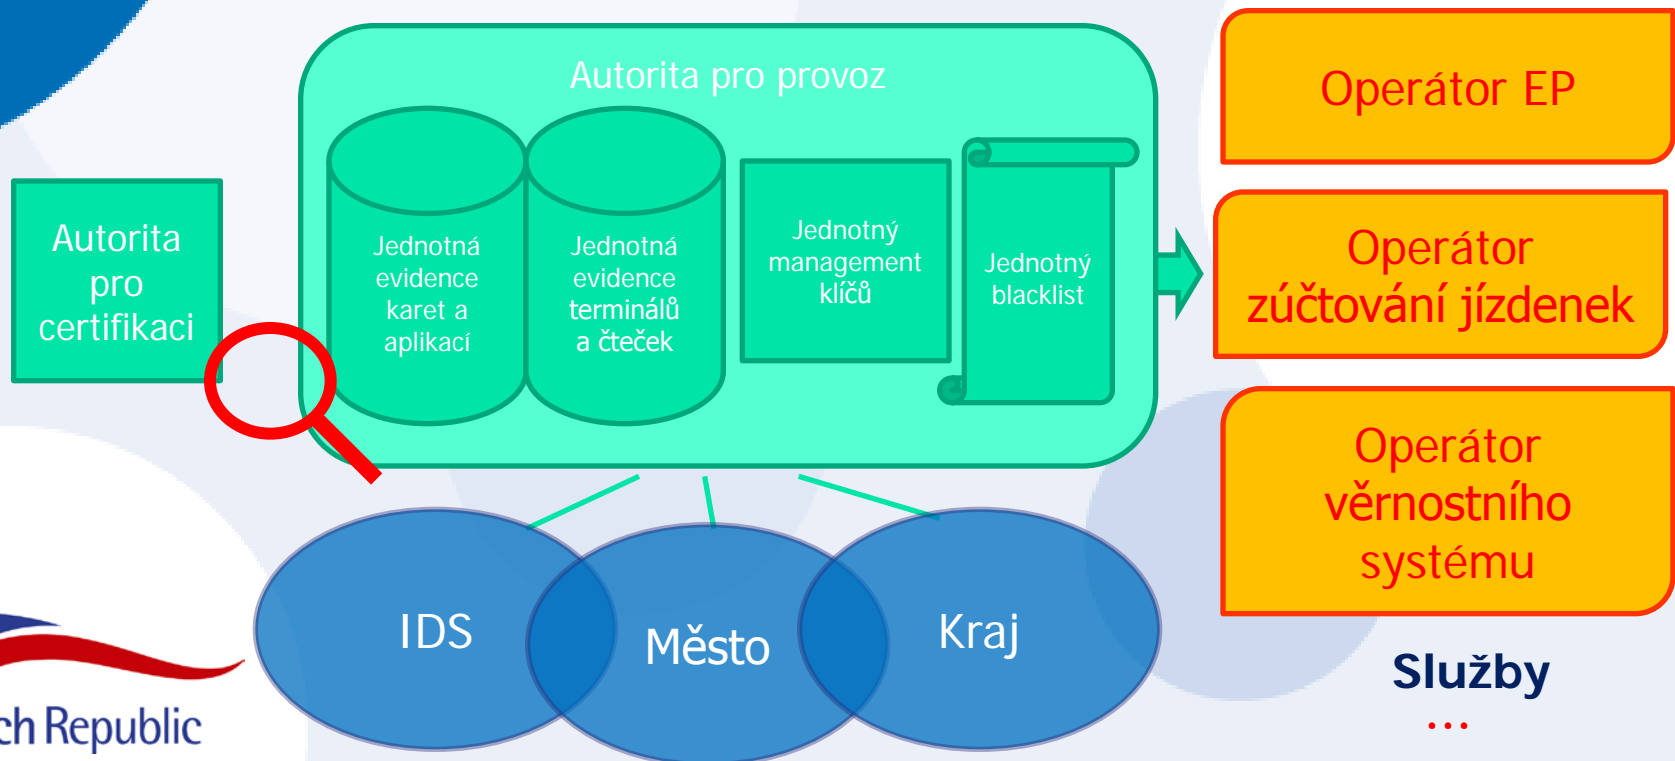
Autorita pro provoz

Jednotná evidence karet a aplikací

Jednotná evidence terminálů a čteček

Jednotný management klíčů

Jednotný blacklist

Autorita pro certifikaci

Operátor EP

Operátor zúčtování jízdenek

Operátor věrnostního systému

IDS

Město

Kraj

Služby

...

ch Republic